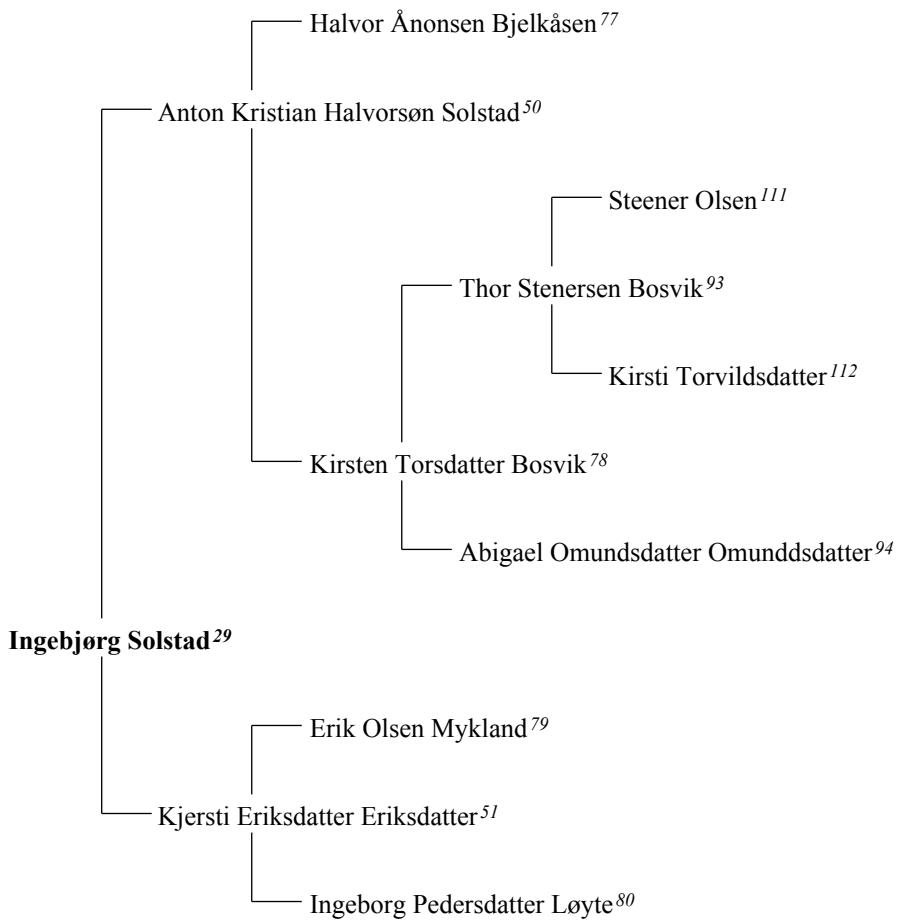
Halvor Ånonsen Bjelkåsen$^{77}$

Anton Kristian Halvorsøn Solstad$^{50}$

Steener Olsen$^{111}$

Thor Stenersen Bosvik$^{93}$

Kirsti Torvildsdatter$^{112}$

Kirsten Torsdatter Bosvik$^{78}$

Abigael Omundsdatter Omunddsdatter$^{94}$

**Ingebjørg Solstad**$^{29}$

Erik Olsen Mykland$^{79}$

Kjersti Eriksdatter Eriksdatter$^{51}$

Ingeborg Pedersdatter Løyte$^{80}$